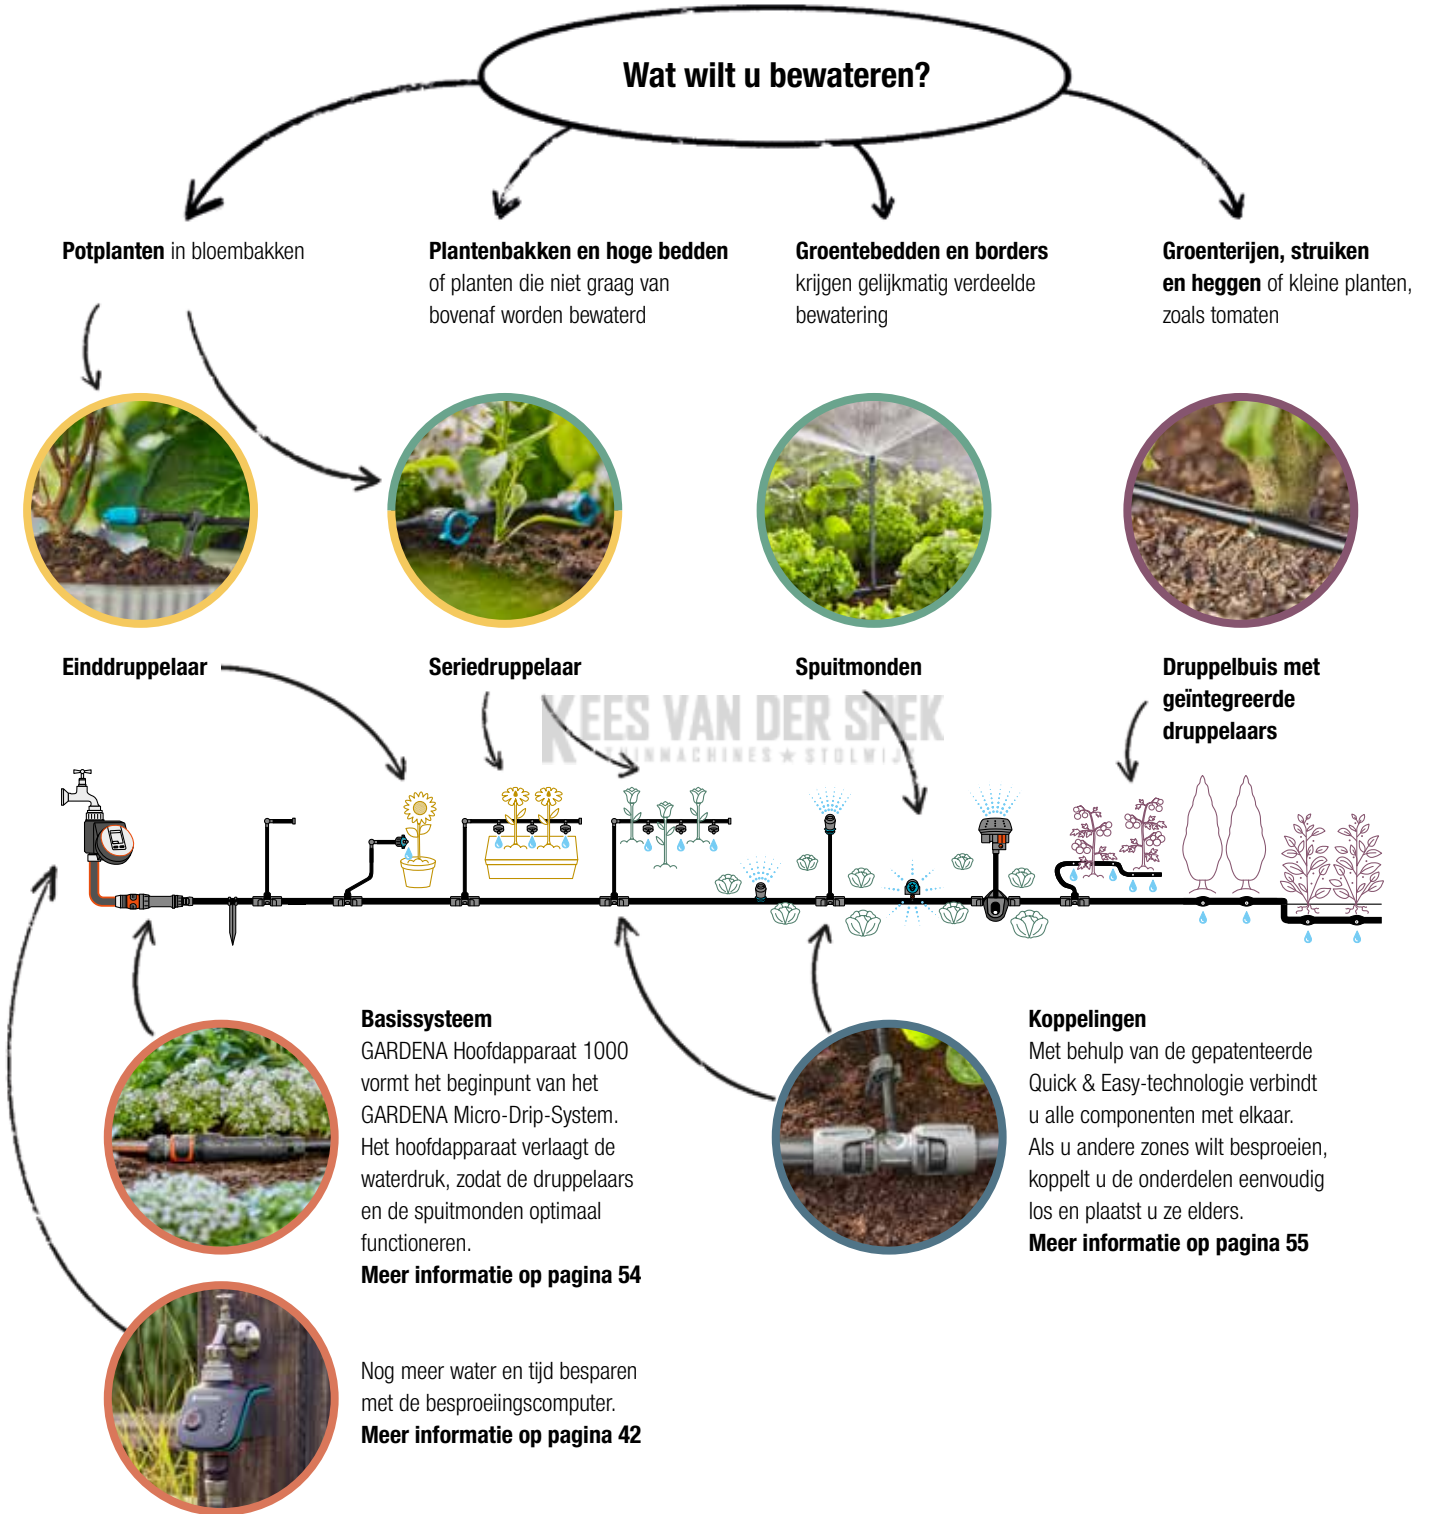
Wat wilt u bewateren?

**Potplanten** in bloembakken

**Plantenbakken en hoge bedden** of planten die niet graag van bovenaf worden bewaterd

**Groentebedden en borders** krijgen gelijkmatig verdeelde bewatering

**Groenterijen, struiken en heggen** of kleine planten, zoals tomaten

Einddruppelaar

Seriedruppelaar

Spuitmonden

Druppelbuis met geïntegreerde druppelaars

KEES VAN DER SPEK
TUINMACHINES ★ STOLWIJK

**Basissysteem**
GARDENA Hoofdapparaat 1000 vormt het beginpunt van het GARDENA Micro-Drip-System. Het hoofdapparaat verlaagt de waterdruk, zodat de druppelaars en de spuitmonden optimaal functioneren.
**Meer informatie op pagina 54**

Nog meer water en tijd besparen met de besproeiingscomputer.
**Meer informatie op pagina 42**

**Koppelingen**
Met behulp van de gepatenteerde Quick & Easy-technologie verbindt u alle componenten met elkaar. Als u andere zones wilt besproeien, koppelt u de onderdelen eenvoudig los en plaatst u ze elders.
**Meer informatie op pagina 55**